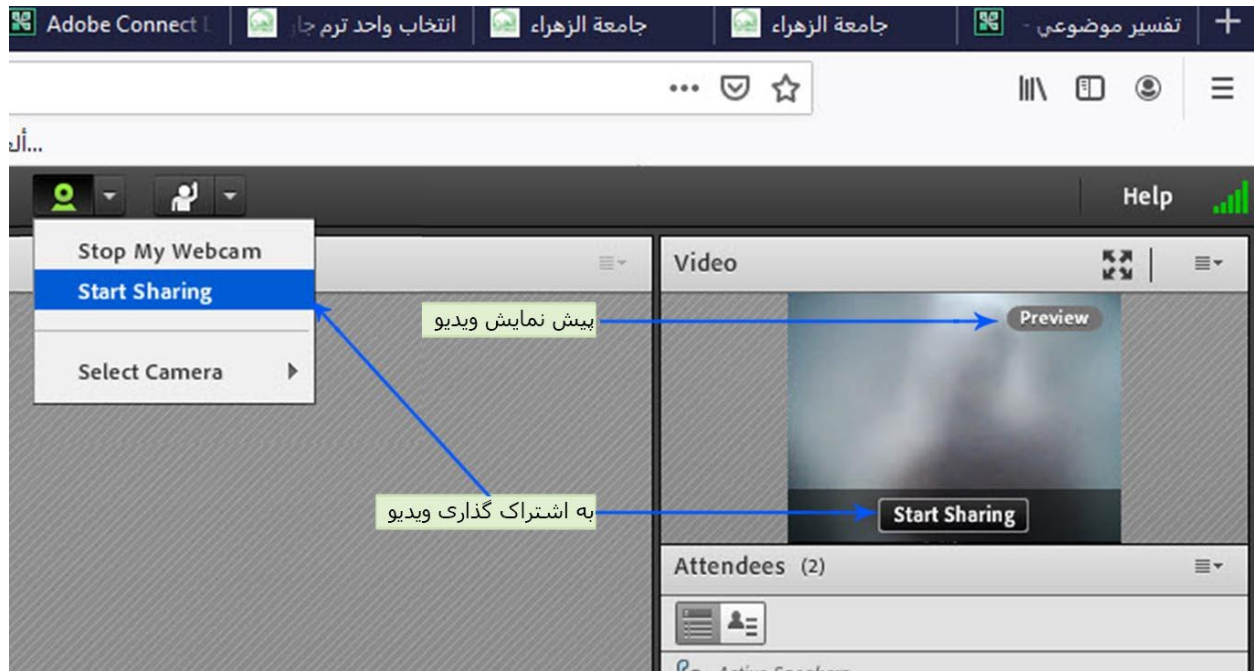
Adobe Connect
انتخاب واحد ترم جار
جامعة الزهراء
جامعة الزهراء
تفسیر موضوعی

...أل

Help

Stop My Webcam
Start Sharing
Select Camera

Video
پیش نمایش ویدیو
Preview
به اشتراک گذاری ویدیو
Start Sharing

Attendees (2)

Active Speakers